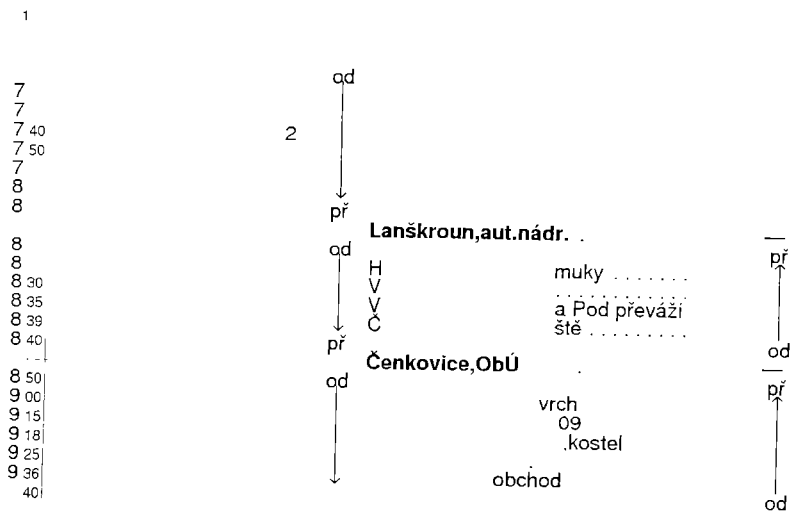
1

7
7
7 40
7 50
7
8
8

2

od
př

Lanškroun,aut.nádr.

8
8
8 30
8 35
8 39
8 40

od
H
V
V
Č
př

muky
a Pod převáží
ště

př
od

Čenkovice,ObÚ

8 50
9 00
9 15
9 18
9 25
9 36
40

od

vrch
09
kostel
obchod

př
od